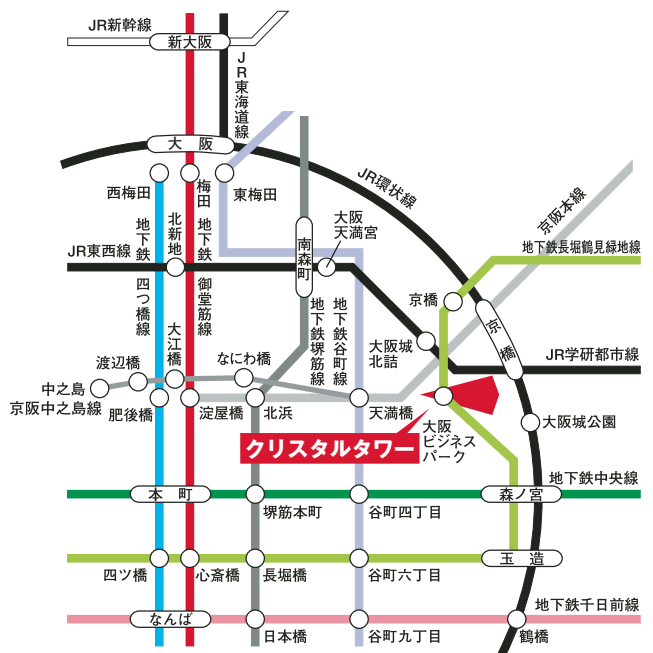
JR新幹線
新大阪
JR東海道線
大阪
JR環状線
京阪本線
西梅田
梅田
東梅田
地下鉄長堀鶴見緑地線
地下鉄四つ橋線
北新地
地下鉄御堂筋線
南森町
大阪天満宮
JR東西線
京橋
京橋
JR学研都市線
大江橋
地下鉄堺筋線
地下鉄谷町線
大阪城北詰
渡辺橋
なにわ橋
中之島
京阪中之島線
肥後橋
淀屋橋
北浜
天満橋
大阪ビジネスパーク
大阪城公園
クリスタルタワー
本町
森ノ宮
地下鉄中央線
堺筋本町
谷町四丁目
四ツ橋
心斎橋
長堀橋
谷町六丁目
玉造
なんば
地下鉄千日前線
日本橋
谷町九丁目
鶴橋